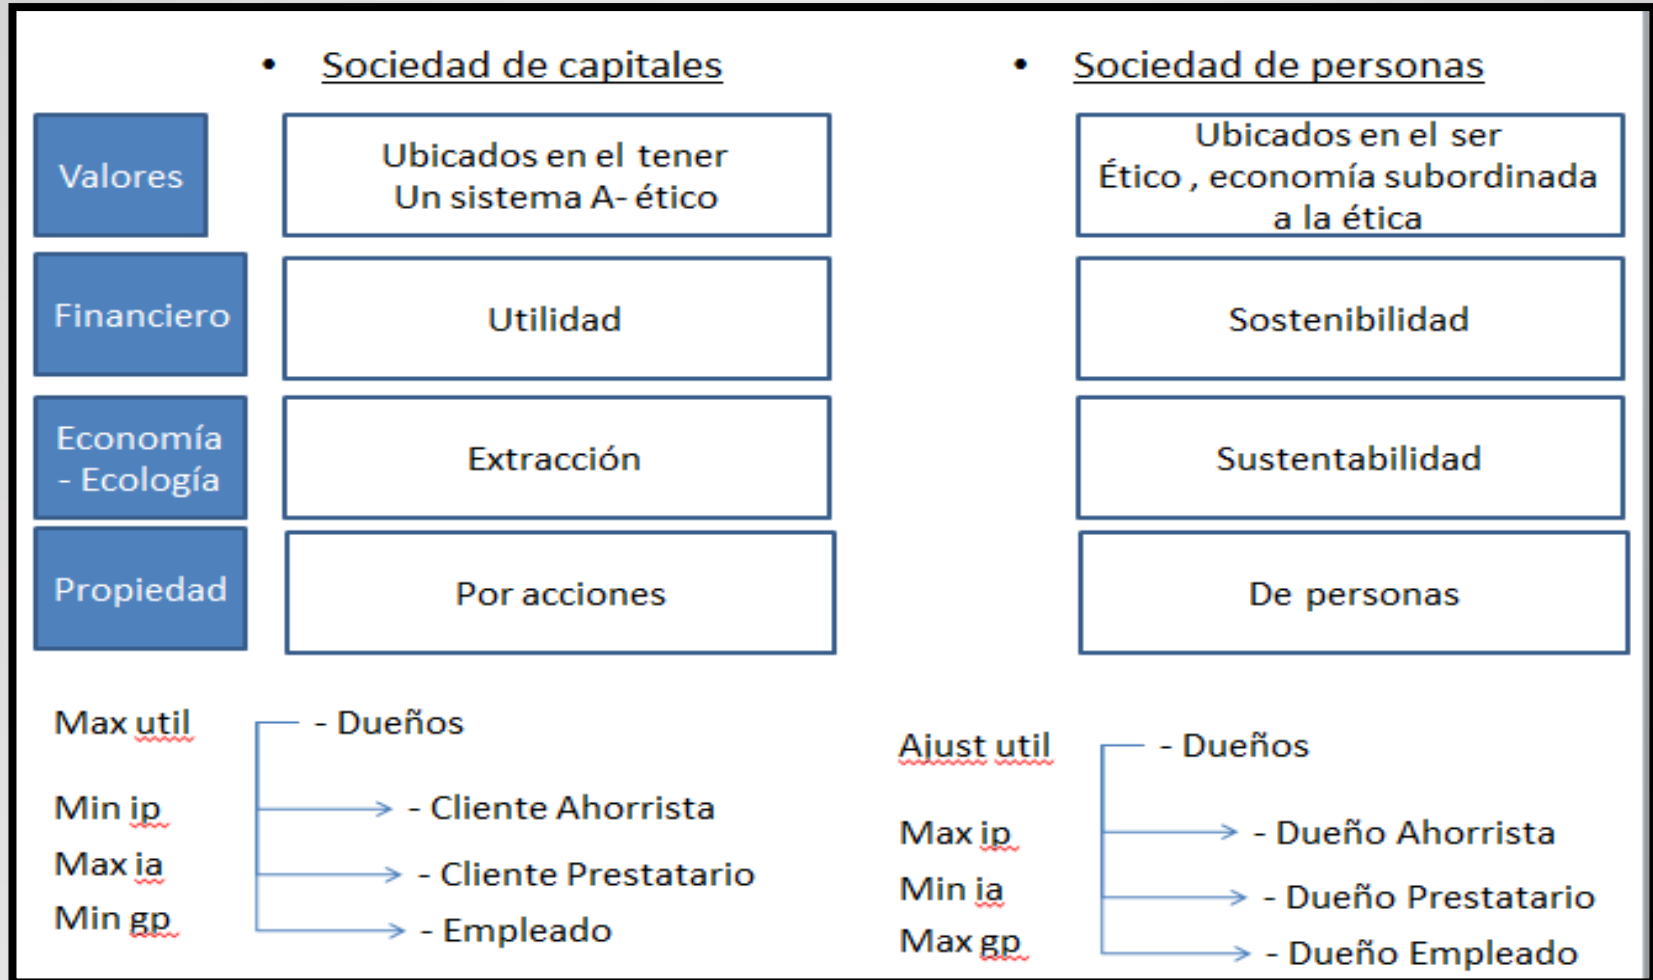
• Sociedad de capitales

• Sociedad de personas

| | Sociedad de capitales | Sociedad de personas |
|---|---|---|
| Valores | Ubicados en el tener Un sistema A- ético | Ubicados en el ser Ético , economía subordinada a la ética |
| Financiero | Utilidad | Sostenibilidad |
| Economía - Ecología | Extracción | Sustentabilidad |
| Propiedad | Por acciones | De personas |

Max util - Dueños
Min ip - Cliente Ahorrista
Max ia - Cliente Prestatario
Min gp - Empleado

Ajust util - Dueños
Max ip - Dueño Ahorrista
Min ia - Dueño Prestatario
Max gp - Dueño Empleado